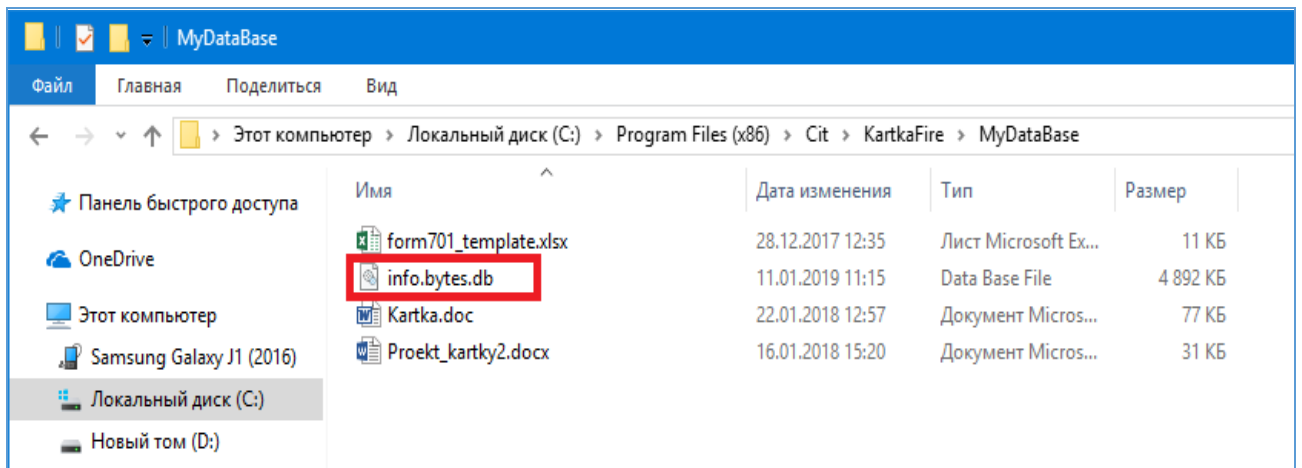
MyDataBase

Файл Главная Поделиться Вид

Этот компьютер > Локальный диск (C:) > Program Files (x86) > Cit > KartkaFire > MyDataBase

Панель быстрого доступа
OneDrive
Этот компьютер
Samsung Galaxy J1 (2016)
Локальный диск (C:)
Новый том (D:)

| Имя | Дата изменения | Тип | Размер |
|---|---|---|---|
| form701_template.xlsx | 28.12.2017 12:35 | Лист Microsoft Ex... | 11 КБ |
| info.bytes.db | 11.01.2019 11:15 | Data Base File | 4 892 КБ |
| Kartka.doc | 22.01.2018 12:57 | Документ Micros... | 77 КБ |
| Proekt_kartky2.docx | 16.01.2018 15:20 | Документ Micros... | 31 КБ |